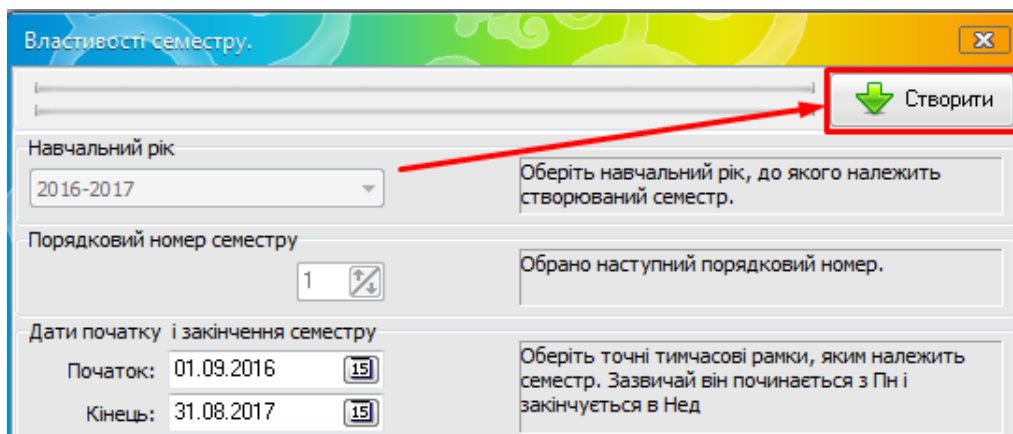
Властивості семестру.

Створити

Навчальний рік

2016-2017

Оберіть навчальний рік, до якого належить створюваний семестр.

Порядковий номер семестру

1

Обрано наступний порядковий номер.

Дати початку і закінчення семестру

Початок: 01.09.2016

Кінець: 31.08.2017

Оберіть точні тимчасові рамки, яким належить семестр. Зазвичай він починається з Пн і закінчується в Нед